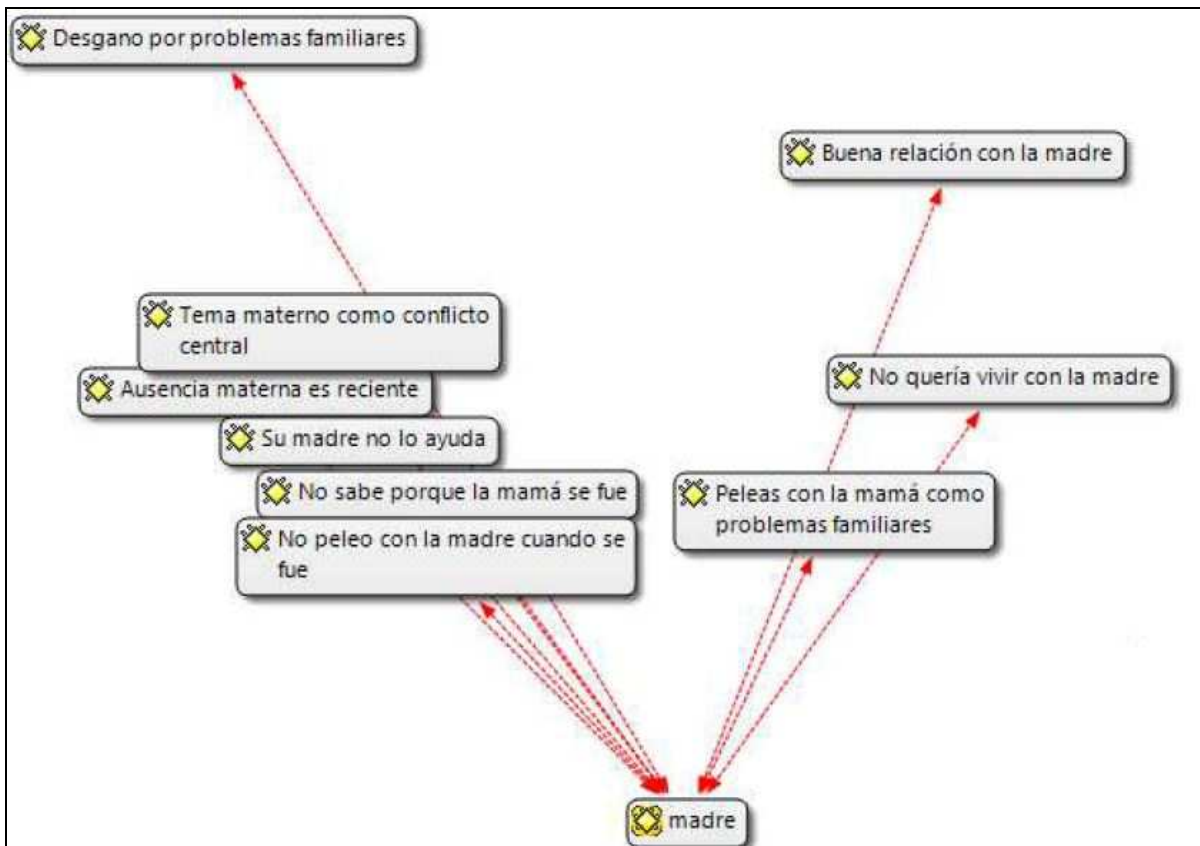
Desgano por problemas familiares

Buena relación con la madre

Tema materno como conflicto central

Ausencia materna es reciente

No quería vivir con la madre

Su madre no lo ayuda

No sabe porque la mamá se fue

Peleas con la mamá como problemas familiares

No peleo con la madre cuando se fue

madre